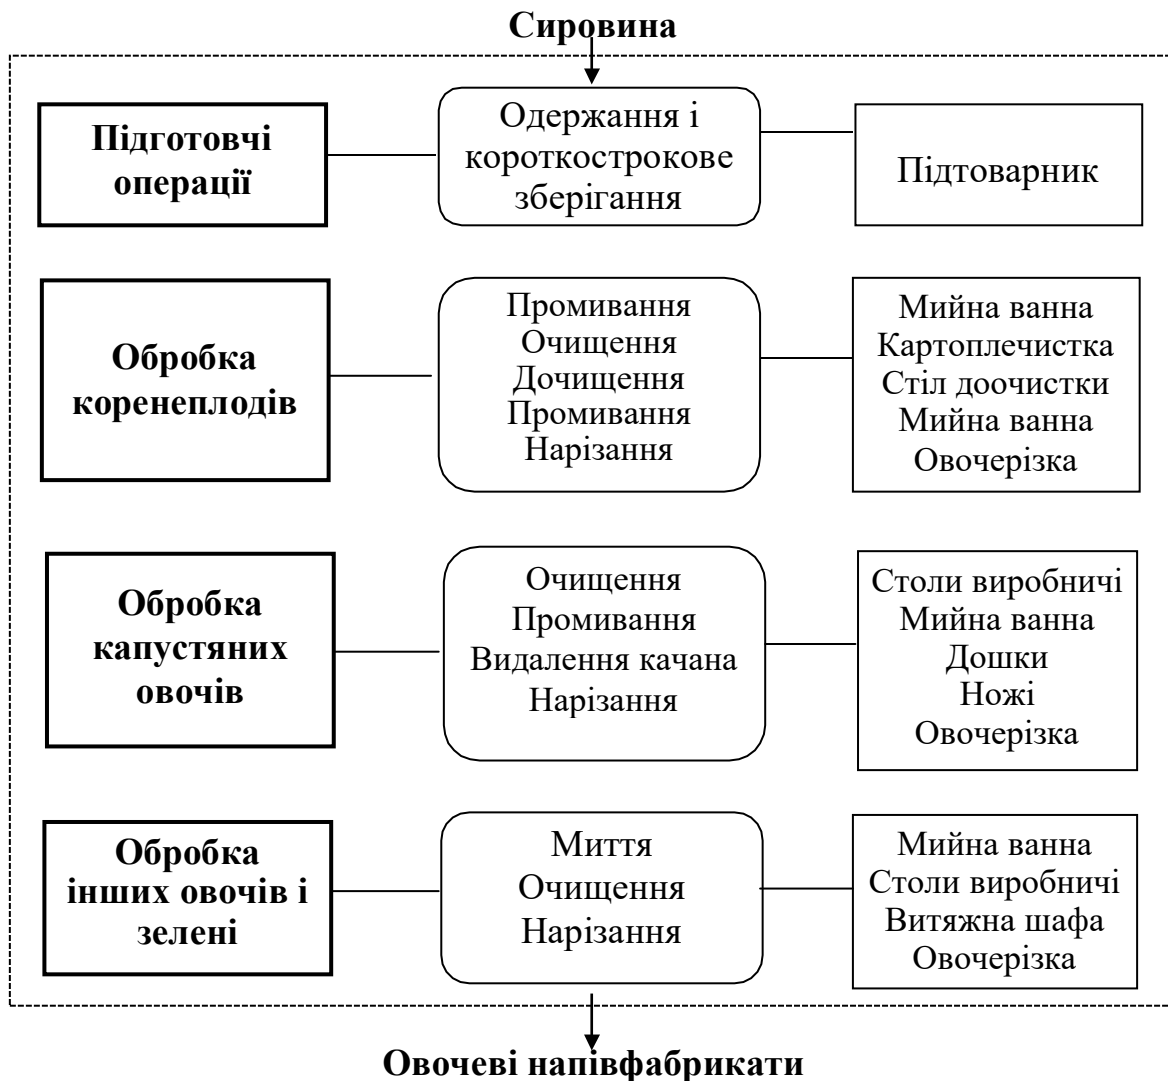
Сировина

Підготовчі операції

Одержання і короткострокове зберігання

Підтоварник

Обробка коренеплодів

Промивання
Очищення
Дочищення
Промивання
Нарізання

Мийна ванна
Картоплечистка
Стіл доочистки
Мийна ванна
Овочерізка

Обробка капустяних овочів

Очищення
Промивання
Видалення качана
Нарізання

Столи виробничі
Мийна ванна
Дошки
Ножі
Овочерізка

Обробка інших овочів і зелені

Миття
Очищення
Нарізання

Мийна ванна
Столи виробничі
Витяжна шафа
Овочерізка

Овочеві напівфабрикати